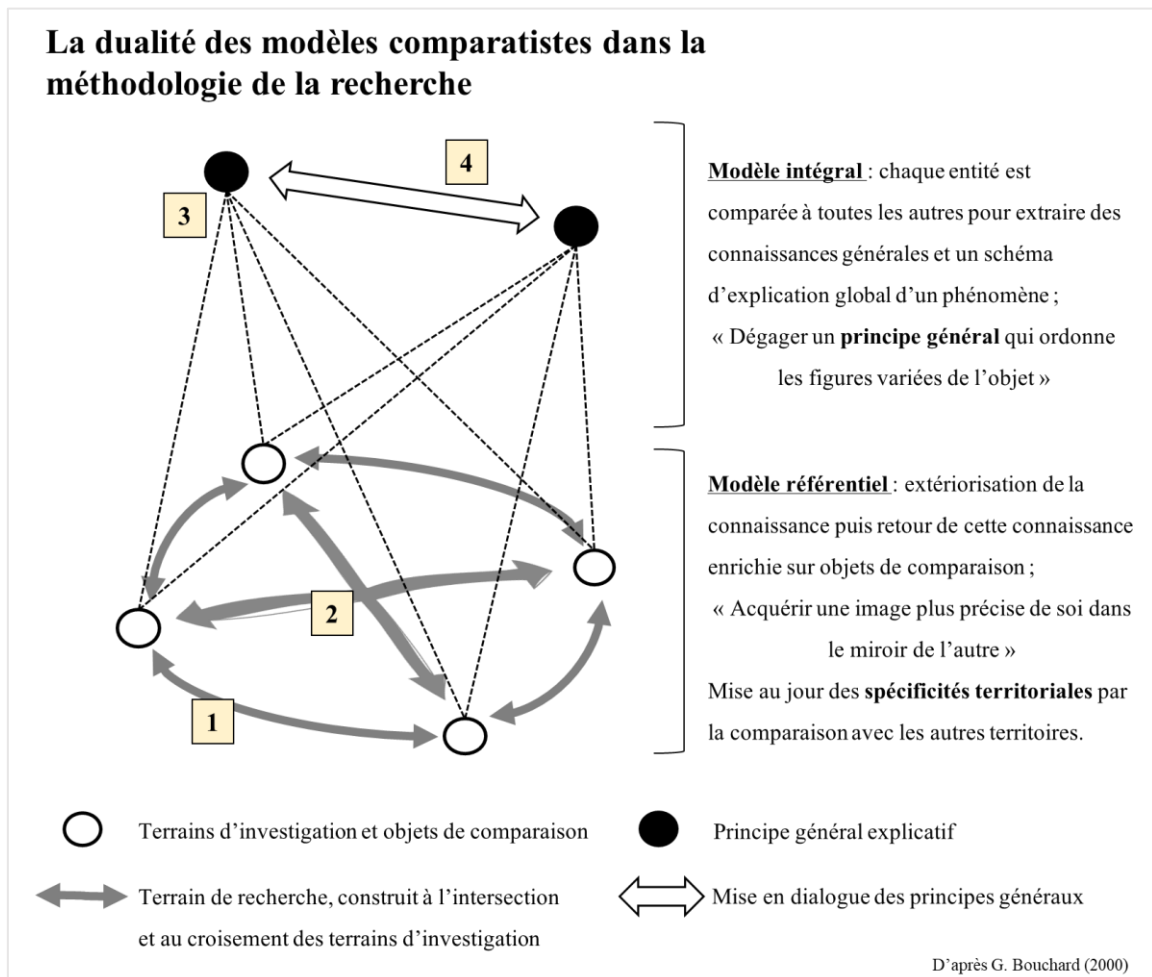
La dualité des modèles comparatistes dans la méthodologie de la recherche

4

3

2

1

Modèle intégral : chaque entité est comparée à toutes les autres pour extraire des connaissances générales et un schéma d'explication global d'un phénomène ;
« Dégager un principe général qui ordonne les figures variées de l'objet »

Modèle référentiel : extériorisation de la connaissance puis retour de cette connaissance enrichie sur objets de comparaison ;
« Acquérir une image plus précise de soi dans le miroir de l'autre »
Mise au jour des spécificités territoriales par la comparaison avec les autres territoires.

Terrains d'investigation et objets de comparaison

Principe général explicatif

Terrain de recherche, construit à l'intersection et au croisement des terrains d'investigation

Mise en dialogue des principes généraux

D'après G. Bouchard (2000)